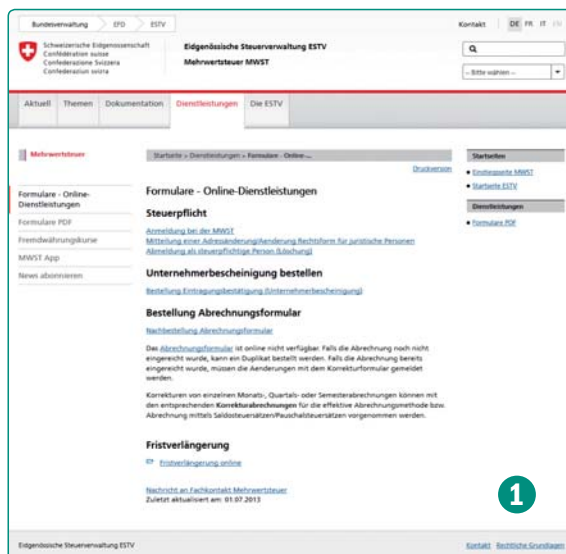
Bundesverwaltung > EFD > ESTV

Kontakt DE FR IT EN

Schweizerische Eidgenossenschaft
Confédération suisse
Confederazione Svizzera
Confederaziun svizra

Eidgenössische Steuerverwaltung ESTV
Mehrwertsteuer MWST

Q

-- Bitte wählen --

Aktuell | Themen | Dokumentation | Dienstleistungen | Die ESTV

Mehrwertsteuer

Formulare - Online-Dienstleistungen
Formulare PDF
Fremdwährungskurse
MWST App
News abonnieren

Startseite > Dienstleistungen > Formulare - Online-...

Druckversion

Formulare - Online-Dienstleistungen

Steuerpflicht

Anmeldung bei der MWST
Mitteilung einer Adressänderung/Aenderung Rechtsform für juristische Personen
Abmeldung als steuerpflichtige Person (Löschung)

Unternehmerbescheinigung bestellen

Bestellung Eintragungsbestätigung (Unternehmerbescheinigung)

Bestellung Abrechnungsformular

Nachbestellung Abrechnungsformular

Das Abrechnungsformular ist online nicht verfügbar. Falls die Abrechnung noch nicht eingereicht wurde, kann ein Duplikat bestellt werden. Falls die Abrechnung bereits eingereicht wurde, müssen die Aenderungen mit dem Korrekturformular gemeldet werden.

Korrekturen von einzelnen Monats-, Quartals- oder Semesterabrechnungen können mit den entsprechenden Korrekturabrechnungen für die effektive Abrechnungsmethode bzw. Abrechnung mittels Saldosteuersätzen/Pauschalsteuersätzen vorgenommen werden.

Fristverlängerung

Fristverlängerung online

Nachricht an Fachkontakt Mehrwertsteuer
Zuletzt aktualisiert am: 01.07.2013

Startseiten
Einstiegsseite MWST
Startseite ESTV

Dienstleistungen
Formulare PDF

1

Eidgenössische Steuerverwaltung ESTV

Kontakt Rechtliche Grundlagen